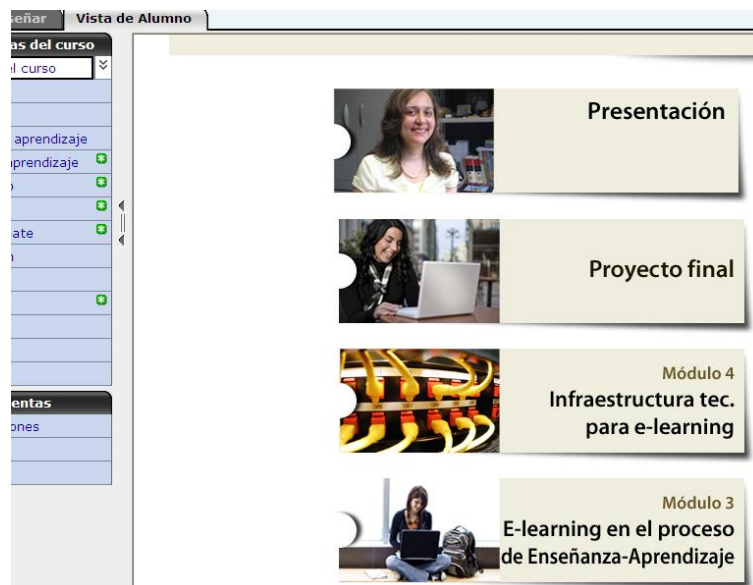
señar | Vista de Alumno

as del curso
l curso

aprendizaje
prendizaje
o

ate
n

entas
ones

Presentación

Proyecto final

Módulo 4
Infraestructura tec. para e-learning

Módulo 3
E-learning en el proceso de Enseñanza-Aprendizaje